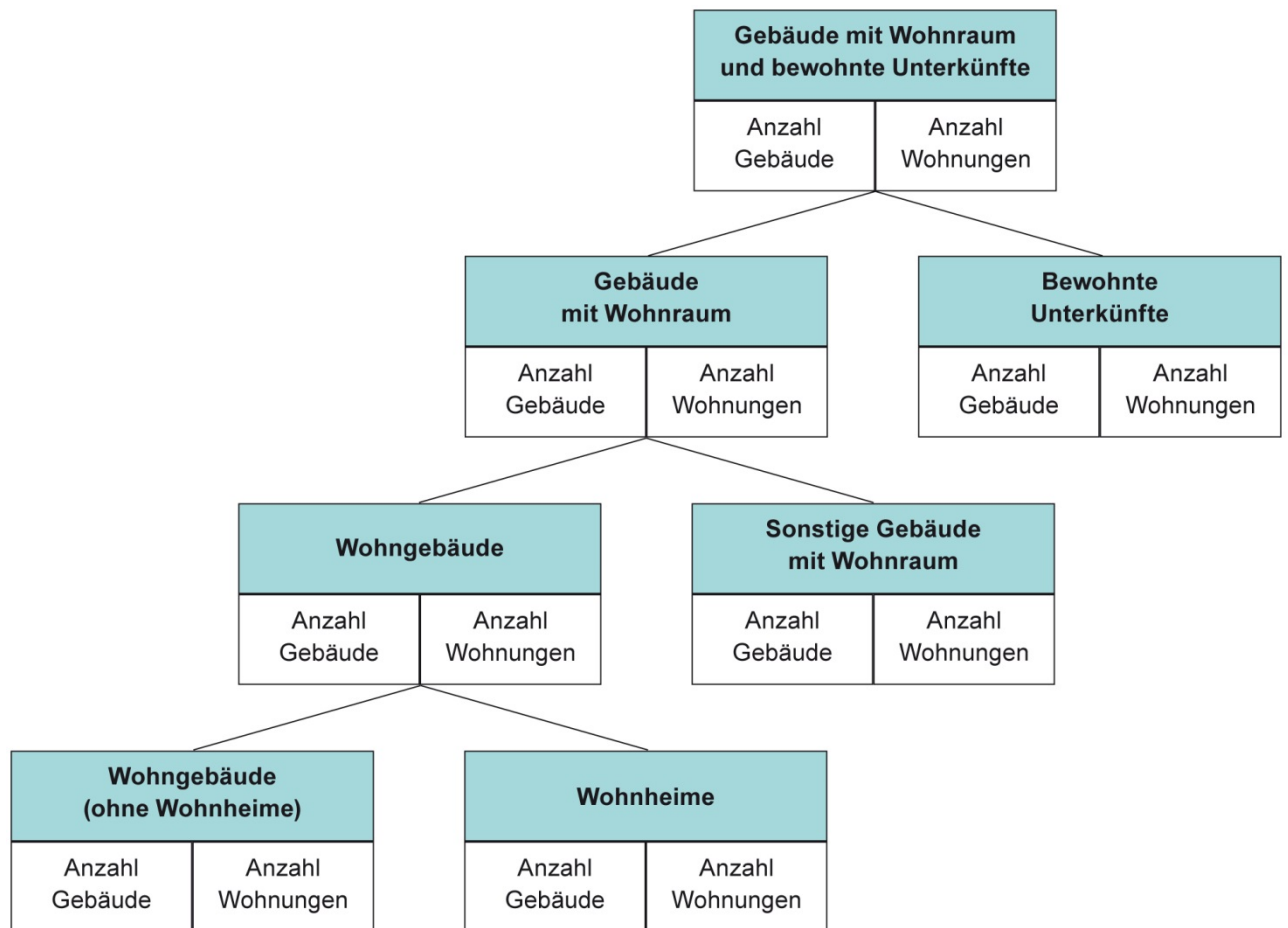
Gebäude mit Wohnraum und bewohnte Unterkünfte

Anzahl Gebäude

Anzahl Wohnungen

Gebäude mit Wohnraum

Anzahl Gebäude

Anzahl Wohnungen

Bewohnte Unterkünfte

Anzahl Gebäude

Anzahl Wohnungen

Wohngebäude

Anzahl Gebäude

Anzahl Wohnungen

Sonstige Gebäude mit Wohnraum

Anzahl Gebäude

Anzahl Wohnungen

Wohngebäude (ohne Wohnheime)

Anzahl Gebäude

Anzahl Wohnungen

Wohnheime

Anzahl Gebäude

Anzahl Wohnungen